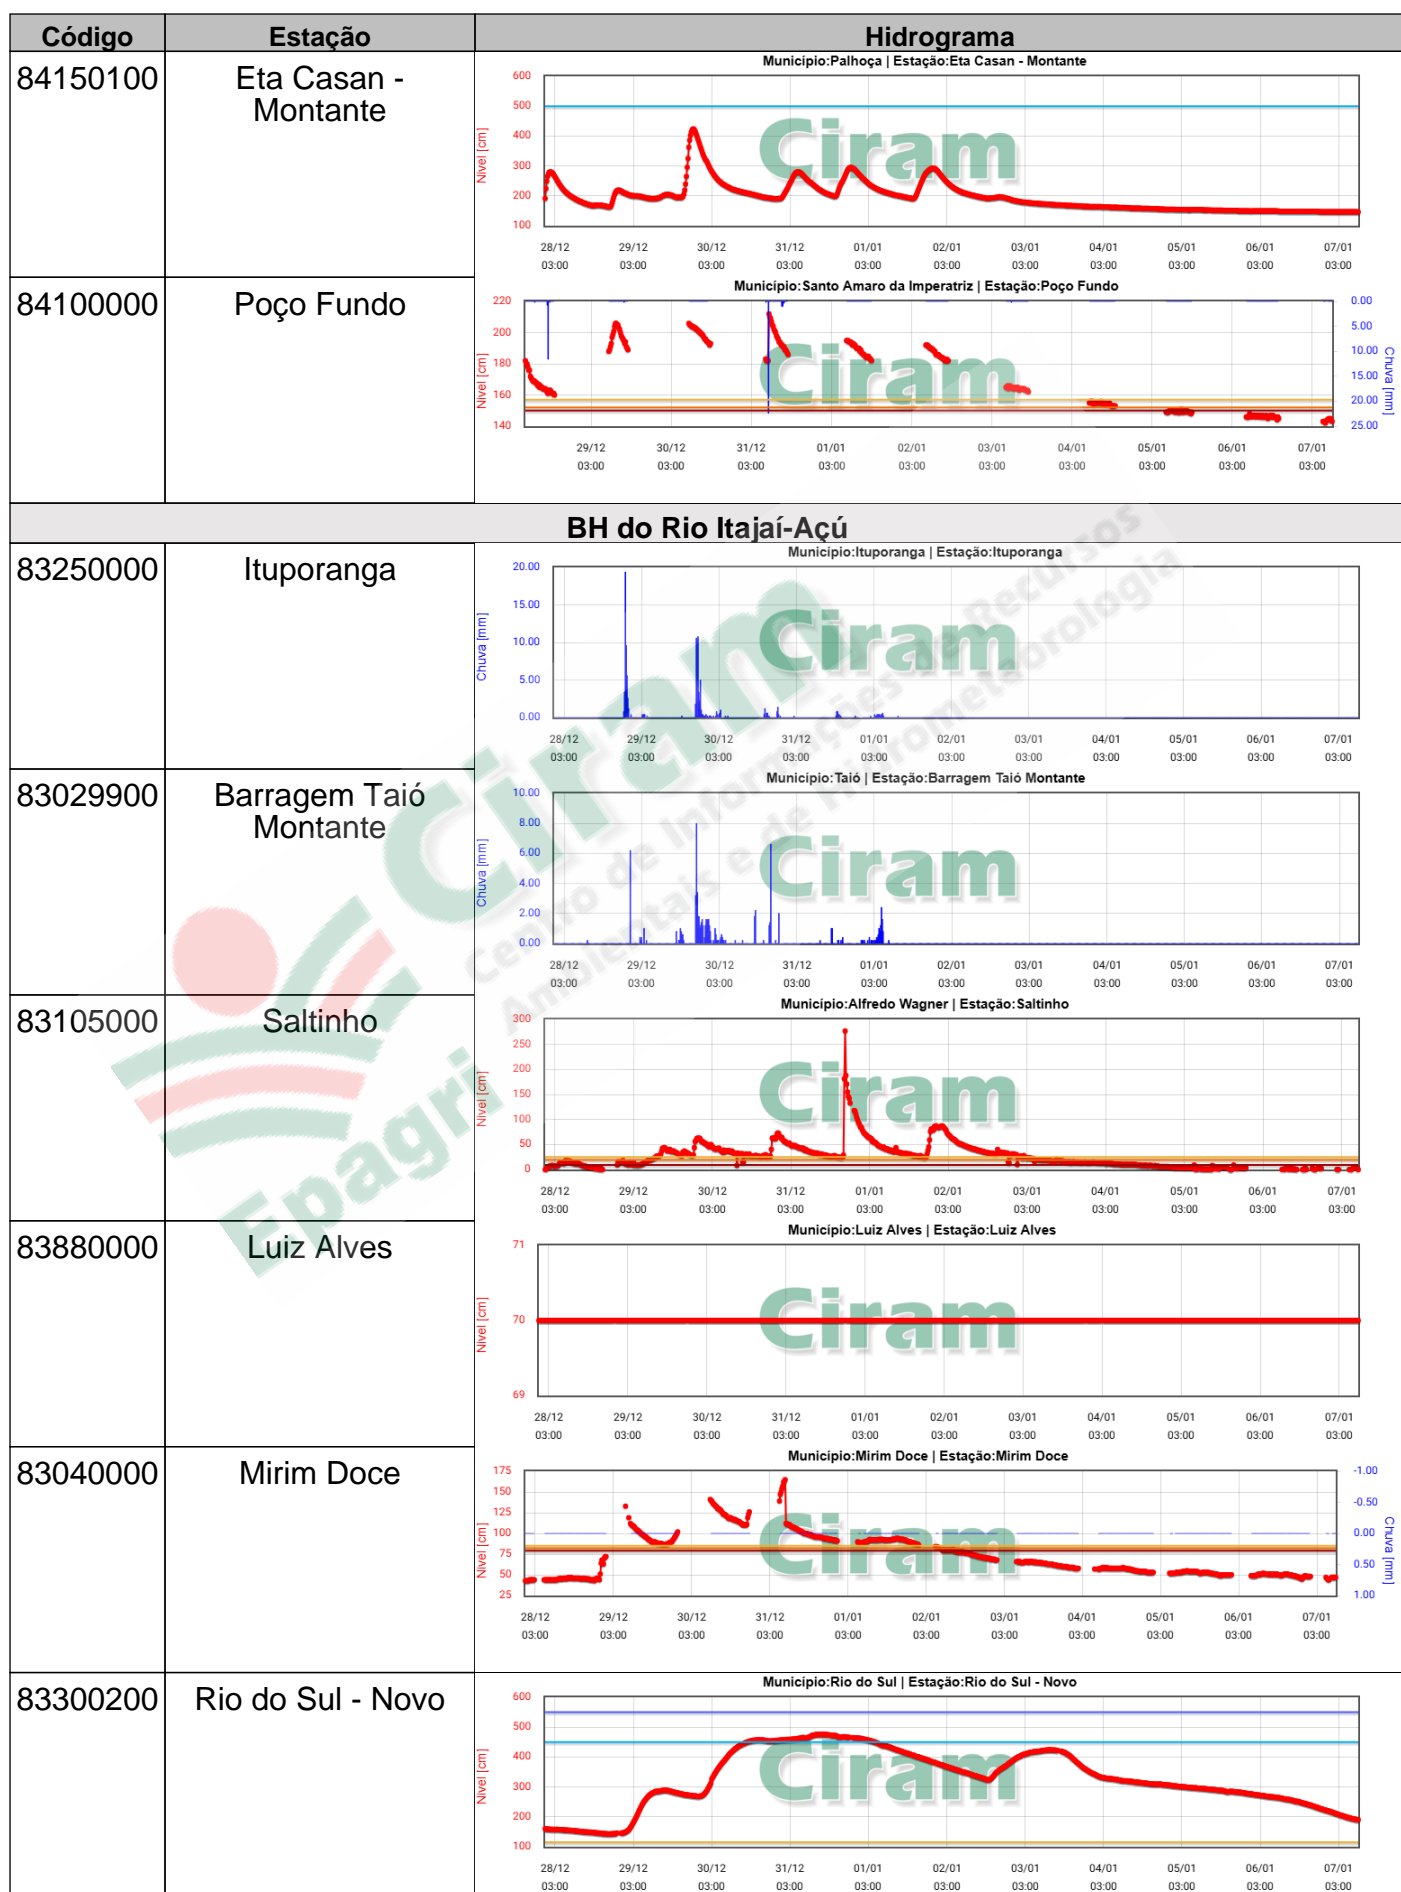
| Código | Estação | Hidrograma |
|---|---|---|
| 84150100 | Eta Casan - Montante | Municipio:Palhoça \| Estação:Eta Casan - Montante |
| 84100000 | Poço Fundo | Municipio:Santo Amaro da Imperatriz \| Estação:Poço Fundo |

BH do Rio Itajaí-Açú

| | | |
|---|---|---|
| 83250000 | Ituporanga | Municipio:Ituporanga \| Estação:Ituporanga |
| 83029900 | Barragem Taió Montante | Municipio:Taió \| Estação:Barragem Taió Montante |
| 83105000 | Saltinho | Municipio:Alfredo Wagner \| Estação:Saltinho |
| 83880000 | Luiz Alves | Municipio:Luiz Alves \| Estação:Luiz Alves |
| 83040000 | Mirim Doce | Municipio:Mirim Doce \| Estação:Mirim Doce |
| 83300200 | Rio do Sul - Novo | Municipio:Rio do Sul \| Estação:Rio do Sul - Novo |

Nivel [cm]
600 500 400 300 200 100
28/12 03:00 29/12 03:00 30/12 03:00 31/12 03:00 01/01 03:00 02/01 03:00 03/01 03:00 04/01 03:00 05/01 03:00 06/01 03:00 07/01 03:00
Ciram

Nivel [cm]
220 200 180 160 140
Chuva [mm]
0.00 5.00 10.00 15.00 20.00 25.00
29/12 03:00 30/12 03:00 31/12 03:00 01/01 03:00 02/01 03:00 03/01 03:00 04/01 03:00 05/01 03:00 06/01 03:00 07/01 03:00

Chuva [mm]
20.00 15.00 10.00 5.00 0.00
28/12 03:00 29/12 03:00 30/12 03:00 31/12 03:00 01/01 03:00 02/01 03:00 03/01 03:00 04/01 03:00 05/01 03:00 06/01 03:00 07/01 03:00

Chuva [mm]
10.00 8.00 6.00 4.00 2.00 0.00
28/12 03:00 29/12 03:00 30/12 03:00 31/12 03:00 01/01 03:00 02/01 03:00 03/01 03:00 04/01 03:00 05/01 03:00 06/01 03:00 07/01 03:00

Nivel [cm]
300 250 200 150 100 50 0
28/12 03:00 29/12 03:00 30/12 03:00 31/12 03:00 01/01 03:00 02/01 03:00 03/01 03:00 04/01 03:00 05/01 03:00 06/01 03:00 07/01 03:00

Nivel [cm]
71 70 69
28/12 03:00 29/12 03:00 30/12 03:00 31/12 03:00 01/01 03:00 02/01 03:00 03/01 03:00 04/01 03:00 05/01 03:00 06/01 03:00 07/01 03:00

Nivel [cm]
175 150 125 100 75 50 25
Chuva [mm]
-1.00 -0.50 0.00 0.50 1.00
28/12 03:00 29/12 03:00 30/12 03:00 31/12 03:00 01/01 03:00 02/01 03:00 03/01 03:00 04/01 03:00 05/01 03:00 06/01 03:00 07/01 03:00

Nivel [cm]
600 500 400 300 200 100
28/12 03:00 29/12 03:00 30/12 03:00 31/12 03:00 01/01 03:00 02/01 03:00 03/01 03:00 04/01 03:00 05/01 03:00 06/01 03:00 07/01 03:00

Ciram Centro de Informações de Recursos Ambientais e de Hidrometeorologia
Epagri